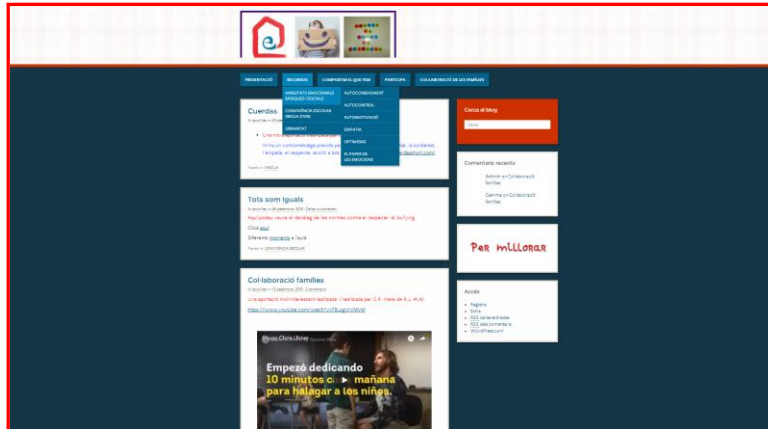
PRESENTACIÓ RECURSOS COMPARTIM EL QUE FEM PARTICIPA COL·LABORACIÓ DE LES FAMÍLIES

HABILITATS EMOCIONALS (BLOQUES I SOCIALS)
CONVIVÈNCIA ESCOLAR (REGULATORI)
URBANITAT

AUTOCONEIXEMENT
AUTOCONTROL
AUTOMOTIVACIÓ
EMPATIA
OPTIMISME
EL PAPER DE LES EMOCIONS

Cuerdas

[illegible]

Tots som iguals

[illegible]

Aquí podeu veure el decàleg de les normes contra el respecte i el bullying

Clica aquí

Diferents moments a l'aula

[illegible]

Col·laboració famílies

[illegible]

Una aportació molt interessant realitzada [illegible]

https://www.youtube.com/watch?v=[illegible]

Grupo Chris Ulmer

Empezó dedicando 10 minutos c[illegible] mañana para halagar a los niños.

Cerca al blog

Cerca

Comentaris recents

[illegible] en Col·laboració famílies

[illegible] en Col·laboració famílies

Per millorar

Accés

Registre
Entra
RSS de les entrades
RSS dels comentaris
WordPress.com